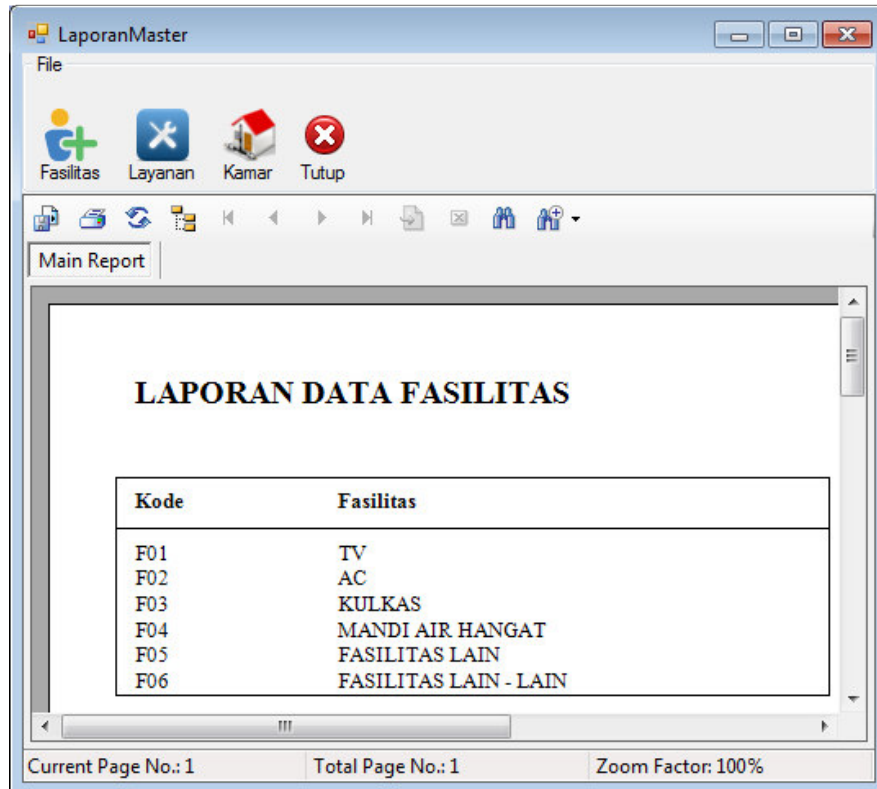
LaporanMaster

File

Fasilitas Layanan Kamar Tutup

Main Report

LAPORAN DATA FASILITAS

| Kode | Fasilitas |
|---|---|
| F01 | TV |
| F02 | AC |
| F03 | KULKAS |
| F04 | MANDI AIR HANGAT |
| F05 | FASILITAS LAIN |
| F06 | FASILITAS LAIN - LAIN |

Current Page No.: 1 Total Page No.: 1 Zoom Factor: 100%